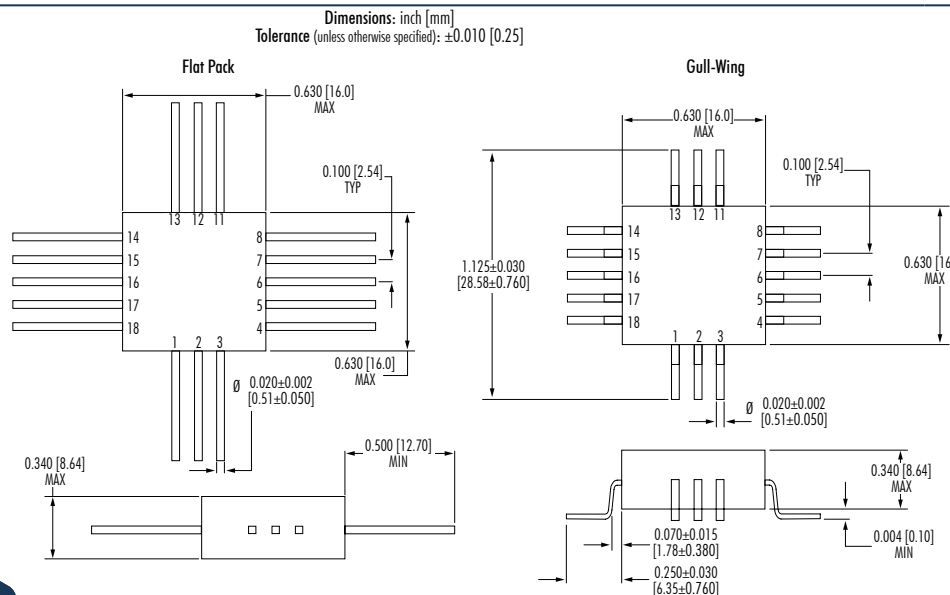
Dimensions: inch [mm]
Tolerance (unless otherwise specified): ±0.010 [0.25]

Flat Pack

0.630 [16.0] MAX

0.100 [2.54] TYP

13 12 11

14 15 16 17 18

8 7 6 5 4

1 2 3

0.630 [16.0] MAX

Ø 0.020±0.002 [0.51±0.050]

0.340 [8.64] MAX

0.500 [12.70] MIN

Gull-Wing

0.630 [16.0] MAX

0.100 [2.54] TYP

1.125±0.030 [28.58±0.760]

13 12 11

14 15 16 17 18

8 7 6 5 4

1 2 3

0.630 [16 MAX

Ø 0.020±0.002 [0.51±0.050]

0.340 [8.64] MAX

0.004 [0.10] MIN

0.070±0.015 [1.78±0.380]

0.250±0.030 [6.35±0.760]